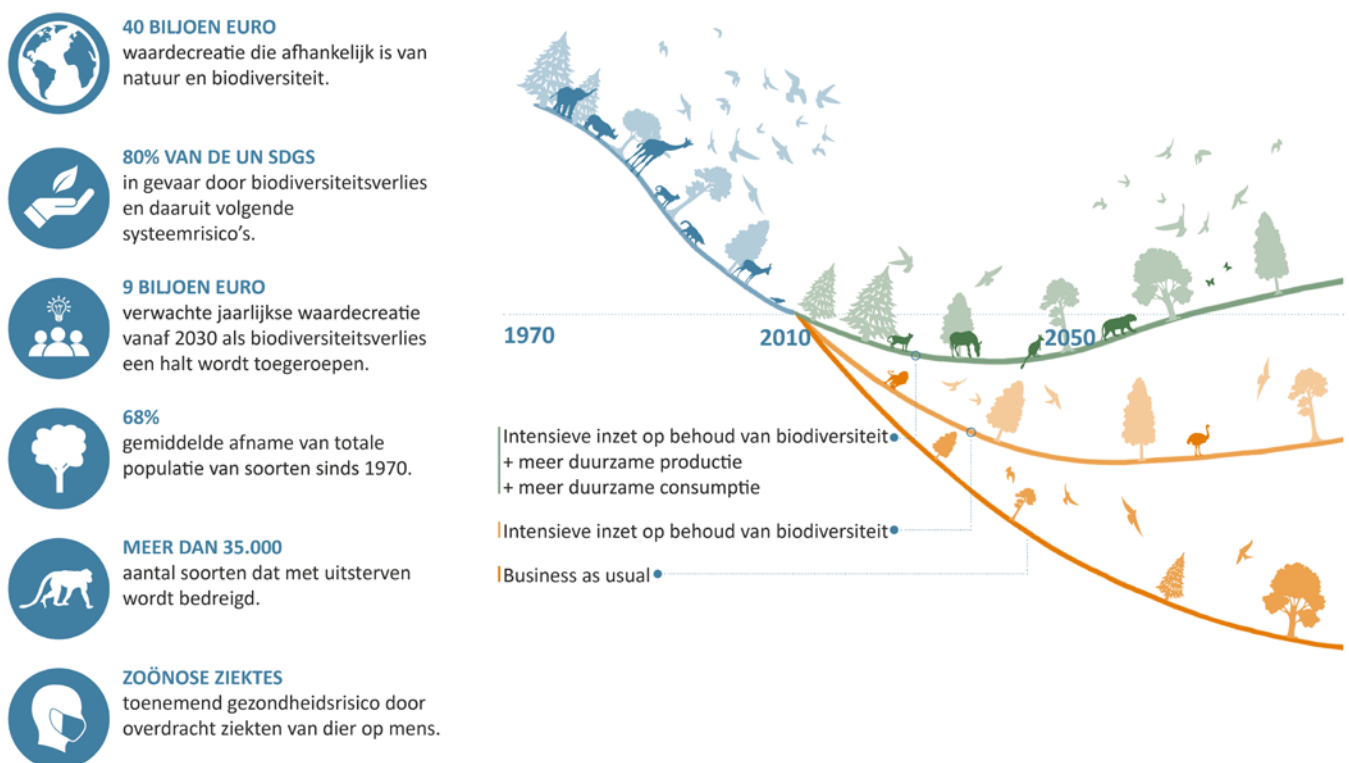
40 BILJOEN EURO
waardecreatie die afhankelijk is van natuur en biodiversiteit.

80% VAN DE UN SDGS
in gevaar door biodiversiteitsverlies en daaruit volgende systeemrisico's.

9 BILJOEN EURO
verwachte jaarlijkse waardecreatie vanaf 2030 als biodiversiteitsverlies een halt wordt toegeroepen.

68%
gemiddelde afname van totale populatie van soorten sinds 1970.

MEER DAN 35.000
aantal soorten dat met uitsterven wordt bedreigd.

ZOÖNOSE ZIEKTES
toenemend gezondheidsrisico door overdracht ziekten van dier op mens.

1970
2010
2050

Intensieve inzet op behoud van biodiversiteit
+ meer duurzame productie
+ meer duurzame consumptie

Intensieve inzet op behoud van biodiversiteit

Business as usual